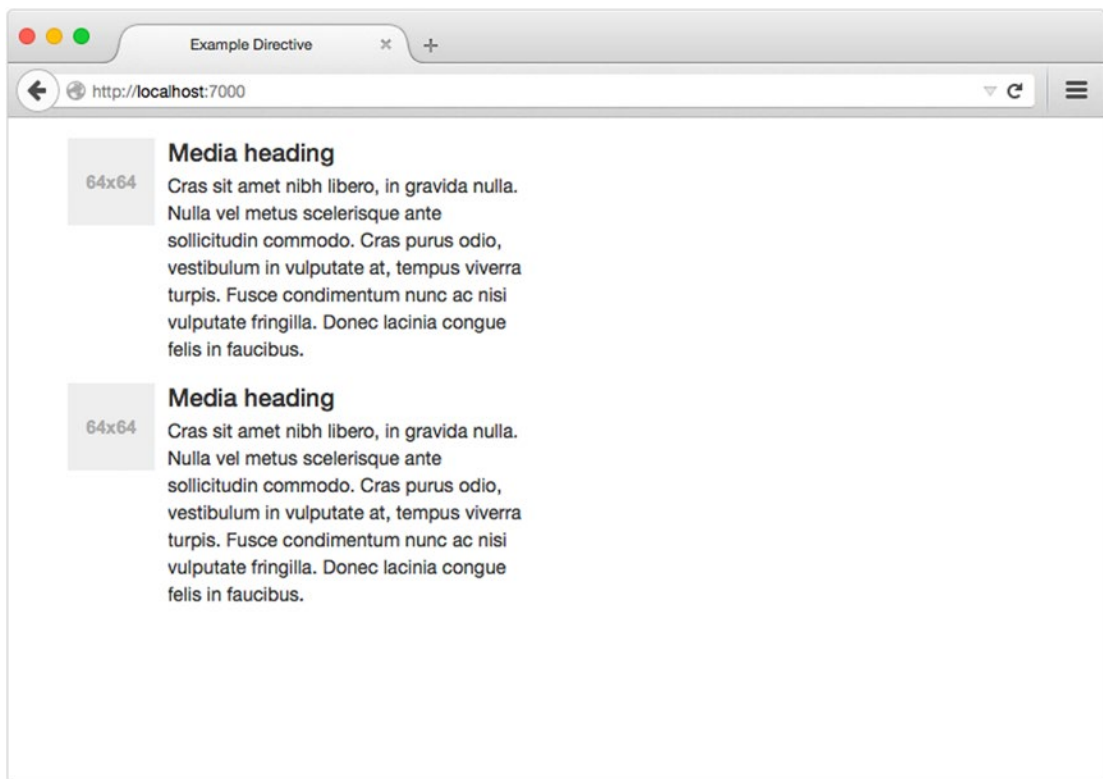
Example Directive

http://localhost:7000

64x64

Media heading

Cras sit amet nibh libero, in gravida nulla. Nulla vel metus scelerisque ante sollicitudin commodo. Cras purus odio, vestibulum in vulputate at, tempus viverra turpis. Fusce condimentum nunc ac nisi vulputate fringilla. Donec lacinia congue felis in faucibus.

64x64

Media heading

Cras sit amet nibh libero, in gravida nulla. Nulla vel metus scelerisque ante sollicitudin commodo. Cras purus odio, vestibulum in vulputate at, tempus viverra turpis. Fusce condimentum nunc ac nisi vulputate fringilla. Donec lacinia congue felis in faucibus.